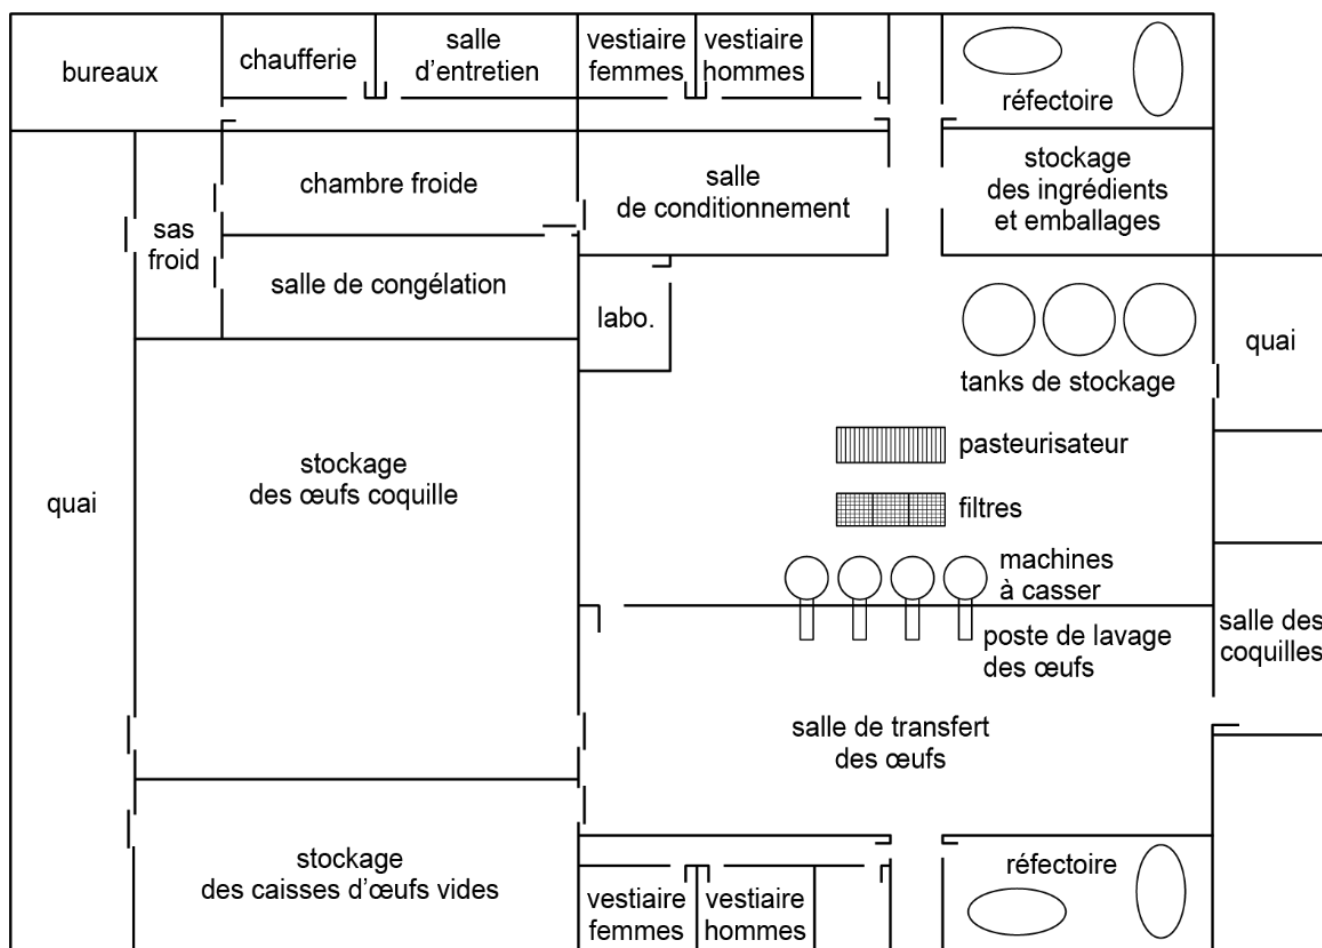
bureaux
chaufferie
salle d'entretien
vestiaire femmes
vestiaire hommes
réfectoire
chambre froide
salle de conditionnement
stockage des ingrédients et emballages
sas froid
salle de congélation
labo.
quai
tanks de stockage
pasteurisateur
filtres
machines à casser
stockage des œufs coquille
quai
poste de lavage des œufs
salle des coquilles
salle de transfert des œufs
stockage des caisses d'œufs vides
vestiaire femmes
vestiaire hommes
réfectoire